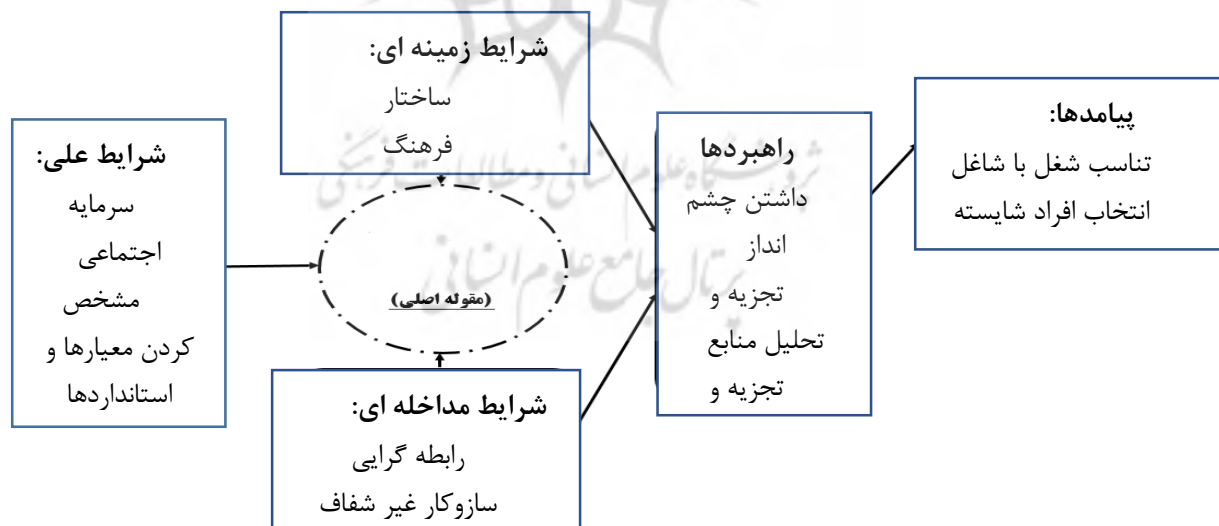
شرایط زمینه ای:
ساختار
فرهنگ

شرایط علی:
سرمایه
اجتماعی
مشخص
کردن معیارها و
استانداردها

(مقوله اصلی)

شرایط مداخله ای:
رابطه گرایی
سازوکار غیر شفاف

راهبردها
داشتن چشم
انداز
تجزیه و
تحلیل منابع
تجزیه و

پیامدها:
تناسب شغل با شاغل
انتخاب افراد شایسته